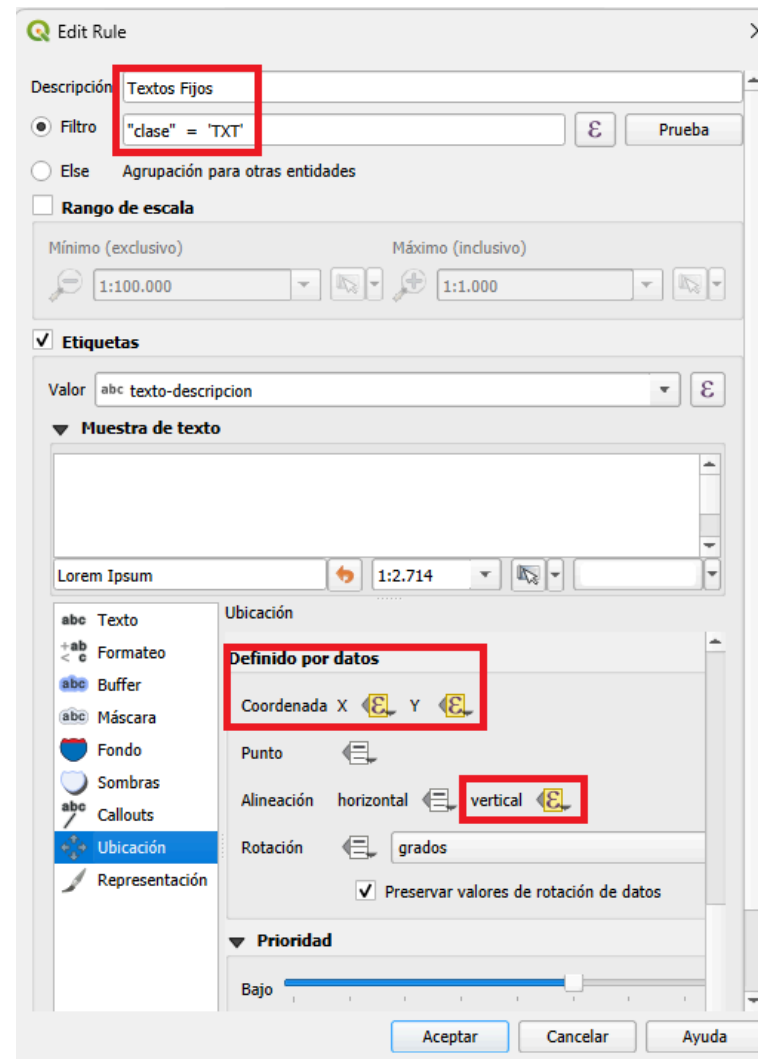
Edit Rule

Descripción Textos Fijos
Filtro "clase" = 'TXT' ε Prueba
Else Agrupación para otras entidades
Rango de escala
Mínimo (exclusivo) Máximo (inclusivo)
1:100.000 1:1.000
Etiquetas
Valor abc texto-descripcion ε
Muestra de texto
Lorem Ipsum 1:2.714
abc Texto
Formateo
Buffer
Máscara
Fondo
Sombras
Callouts
Ubicación
Representación
Ubicación
Definido por datos
Coordenada X Y
Punto
Alineación horizontal vertical
Rotación grados
Preservar valores de rotación de datos
Prioridad
Bajo
Aceptar Cancelar Ayuda